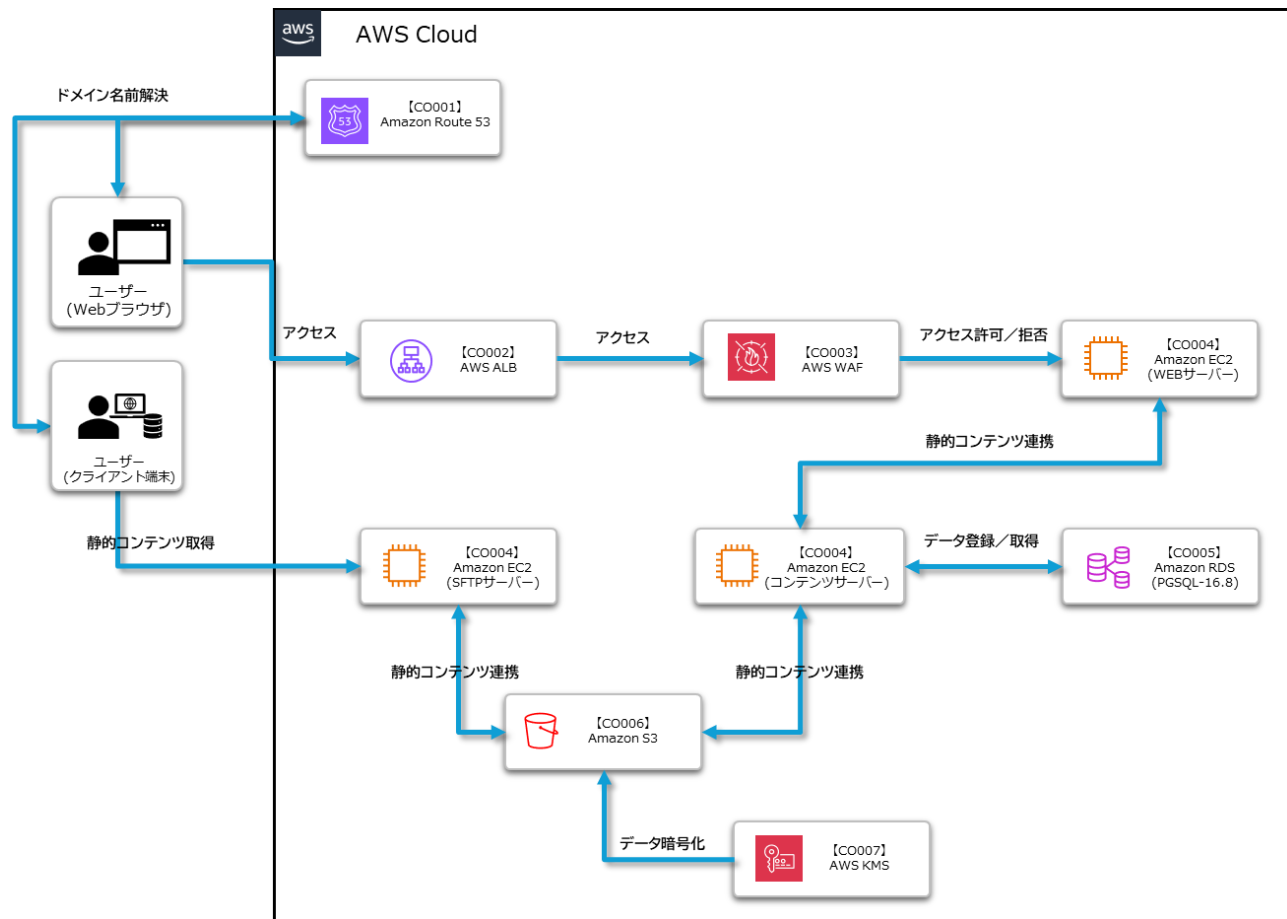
aws

AWS Cloud

ドメイン名前解決

【CO001】
Amazon Route 53

53

ユーザー
(Webブラウザ)

アクセス

【CO002】
AWS ALB

アクセス

【CO003】
AWS WAF

アクセス許可／拒否

【CO004】
Amazon EC2
(WEBサーバー)

ユーザー
(クライアント端末)

静的コンテンツ連携

静的コンテンツ取得

【CO004】
Amazon EC2
(SFTPサーバー)

【CO004】
Amazon EC2
(コンテンツサーバー)

データ登録／取得

【CO005】
Amazon RDS
(PGSQL-16.8)

静的コンテンツ連携

静的コンテンツ連携

【CO006】
Amazon S3

データ暗号化

【CO007】
AWS KMS